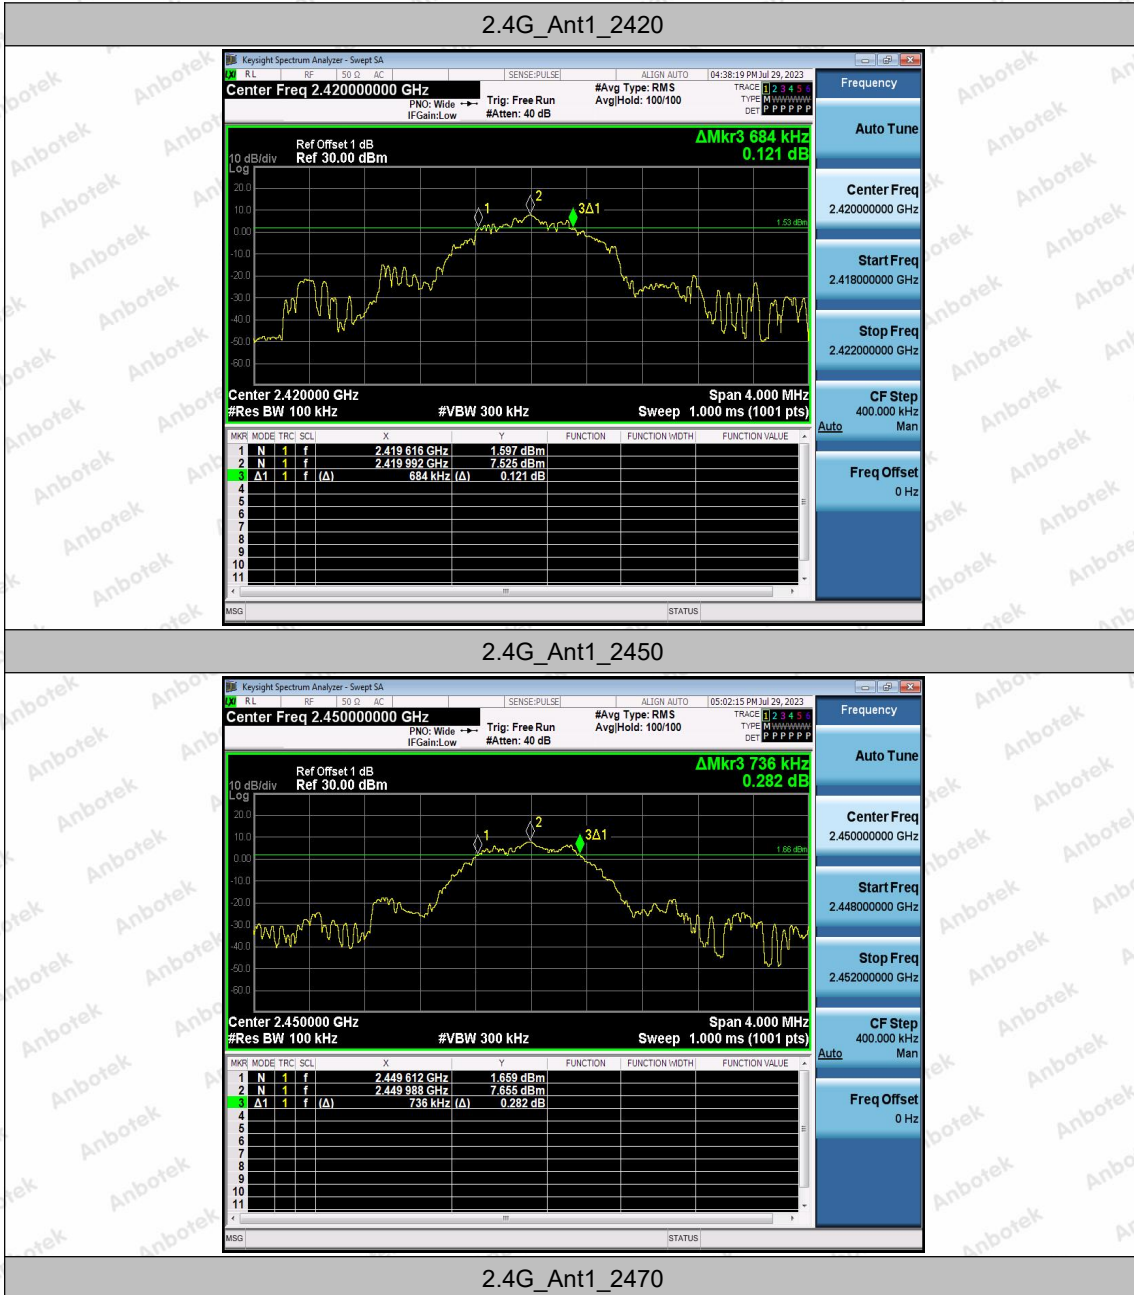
2.4G_Ant1_2420

Keysight Spectrum Analyzer - Swept SA
RL RF 50 Ω AC SENSE:PULSE ALIGN AUTO 04:38:19 PM Jul 29, 2023
Center Freq 2.420000000 GHz
PNO: Wide IFGain:Low
Trig: Free Run #Atten: 40 dB
#Avg Type: RMS Avg|Hold: 100/100
TRACE 1 2 3 4 5 6 TYPE M WWWWW DET P P P P P P
Frequency

Ref Offset 1 dB
10 dB/div Ref 30.00 dBm
Log
ΔMkr3 684 kHz
0.121 dB
20.0
10.0
0.00
-10.0
-20.0
-30.0
-40.0
-50.0
-60.0
1.53 dBm
1
2
3Δ1
Center 2.420000 GHz
#Res BW 100 kHz
#VBW 300 kHz
Span 4.000 MHz
Sweep 1.000 ms (1001 pts)

| MKR | MODE | TRC | SCL | X | Y | FUNCTION | FUNCTION WIDTH | FUNCTION VALUE |
|---|---|---|---|---|---|---|---|---|
| 1 | N | 1 | f | 2.419 616 GHz | 1.597 dBm | | | |
| 2 | N | 1 | f | 2.419 992 GHz | 7.525 dBm | | | |
| 3 | Δ1 | 1 | f (Δ) | 684 kHz (Δ) | 0.121 dB | | | |
| 4 | | | | | | | | |
| 5 | | | | | | | | |
| 6 | | | | | | | | |
| 7 | | | | | | | | |
| 8 | | | | | | | | |
| 9 | | | | | | | | |
| 10 | | | | | | | | |
| 11 | | | | | | | | |

MSG STATUS

Auto Tune
Center Freq 2.420000000 GHz
Start Freq 2.418000000 GHz
Stop Freq 2.422000000 GHz
CF Step 400.000 kHz Auto Man
Freq Offset 0 Hz

2.4G_Ant1_2450

Keysight Spectrum Analyzer - Swept SA
RL RF 50 Ω AC SENSE:PULSE ALIGN AUTO 05:02:15 PM Jul 29, 2023
Center Freq 2.450000000 GHz
PNO: Wide IFGain:Low
Trig: Free Run #Atten: 40 dB
#Avg Type: RMS Avg|Hold: 100/100
TRACE 1 2 3 4 5 6 TYPE M WWWWW DET P P P P P P
Frequency

Ref Offset 1 dB
10 dB/div Ref 30.00 dBm
Log
ΔMkr3 736 kHz
0.282 dB
20.0
10.0
0.00
-10.0
-20.0
-30.0
-40.0
-50.0
-60.0
1.66 dBm
1
2
3Δ1
Center 2.450000 GHz
#Res BW 100 kHz
#VBW 300 kHz
Span 4.000 MHz
Sweep 1.000 ms (1001 pts)

| MKR | MODE | TRC | SCL | X | Y | FUNCTION | FUNCTION WIDTH | FUNCTION VALUE |
|---|---|---|---|---|---|---|---|---|
| 1 | N | 1 | f | 2.449 612 GHz | 1.659 dBm | | | |
| 2 | N | 1 | f | 2.449 988 GHz | 7.655 dBm | | | |
| 3 | Δ1 | 1 | f (Δ) | 736 kHz (Δ) | 0.282 dB | | | |
| 4 | | | | | | | | |
| 5 | | | | | | | | |
| 6 | | | | | | | | |
| 7 | | | | | | | | |
| 8 | | | | | | | | |
| 9 | | | | | | | | |
| 10 | | | | | | | | |
| 11 | | | | | | | | |

MSG STATUS

Auto Tune
Center Freq 2.450000000 GHz
Start Freq 2.448000000 GHz
Stop Freq 2.452000000 GHz
CF Step 400.000 kHz Auto Man
Freq Offset 0 Hz

2.4G_Ant1_2470